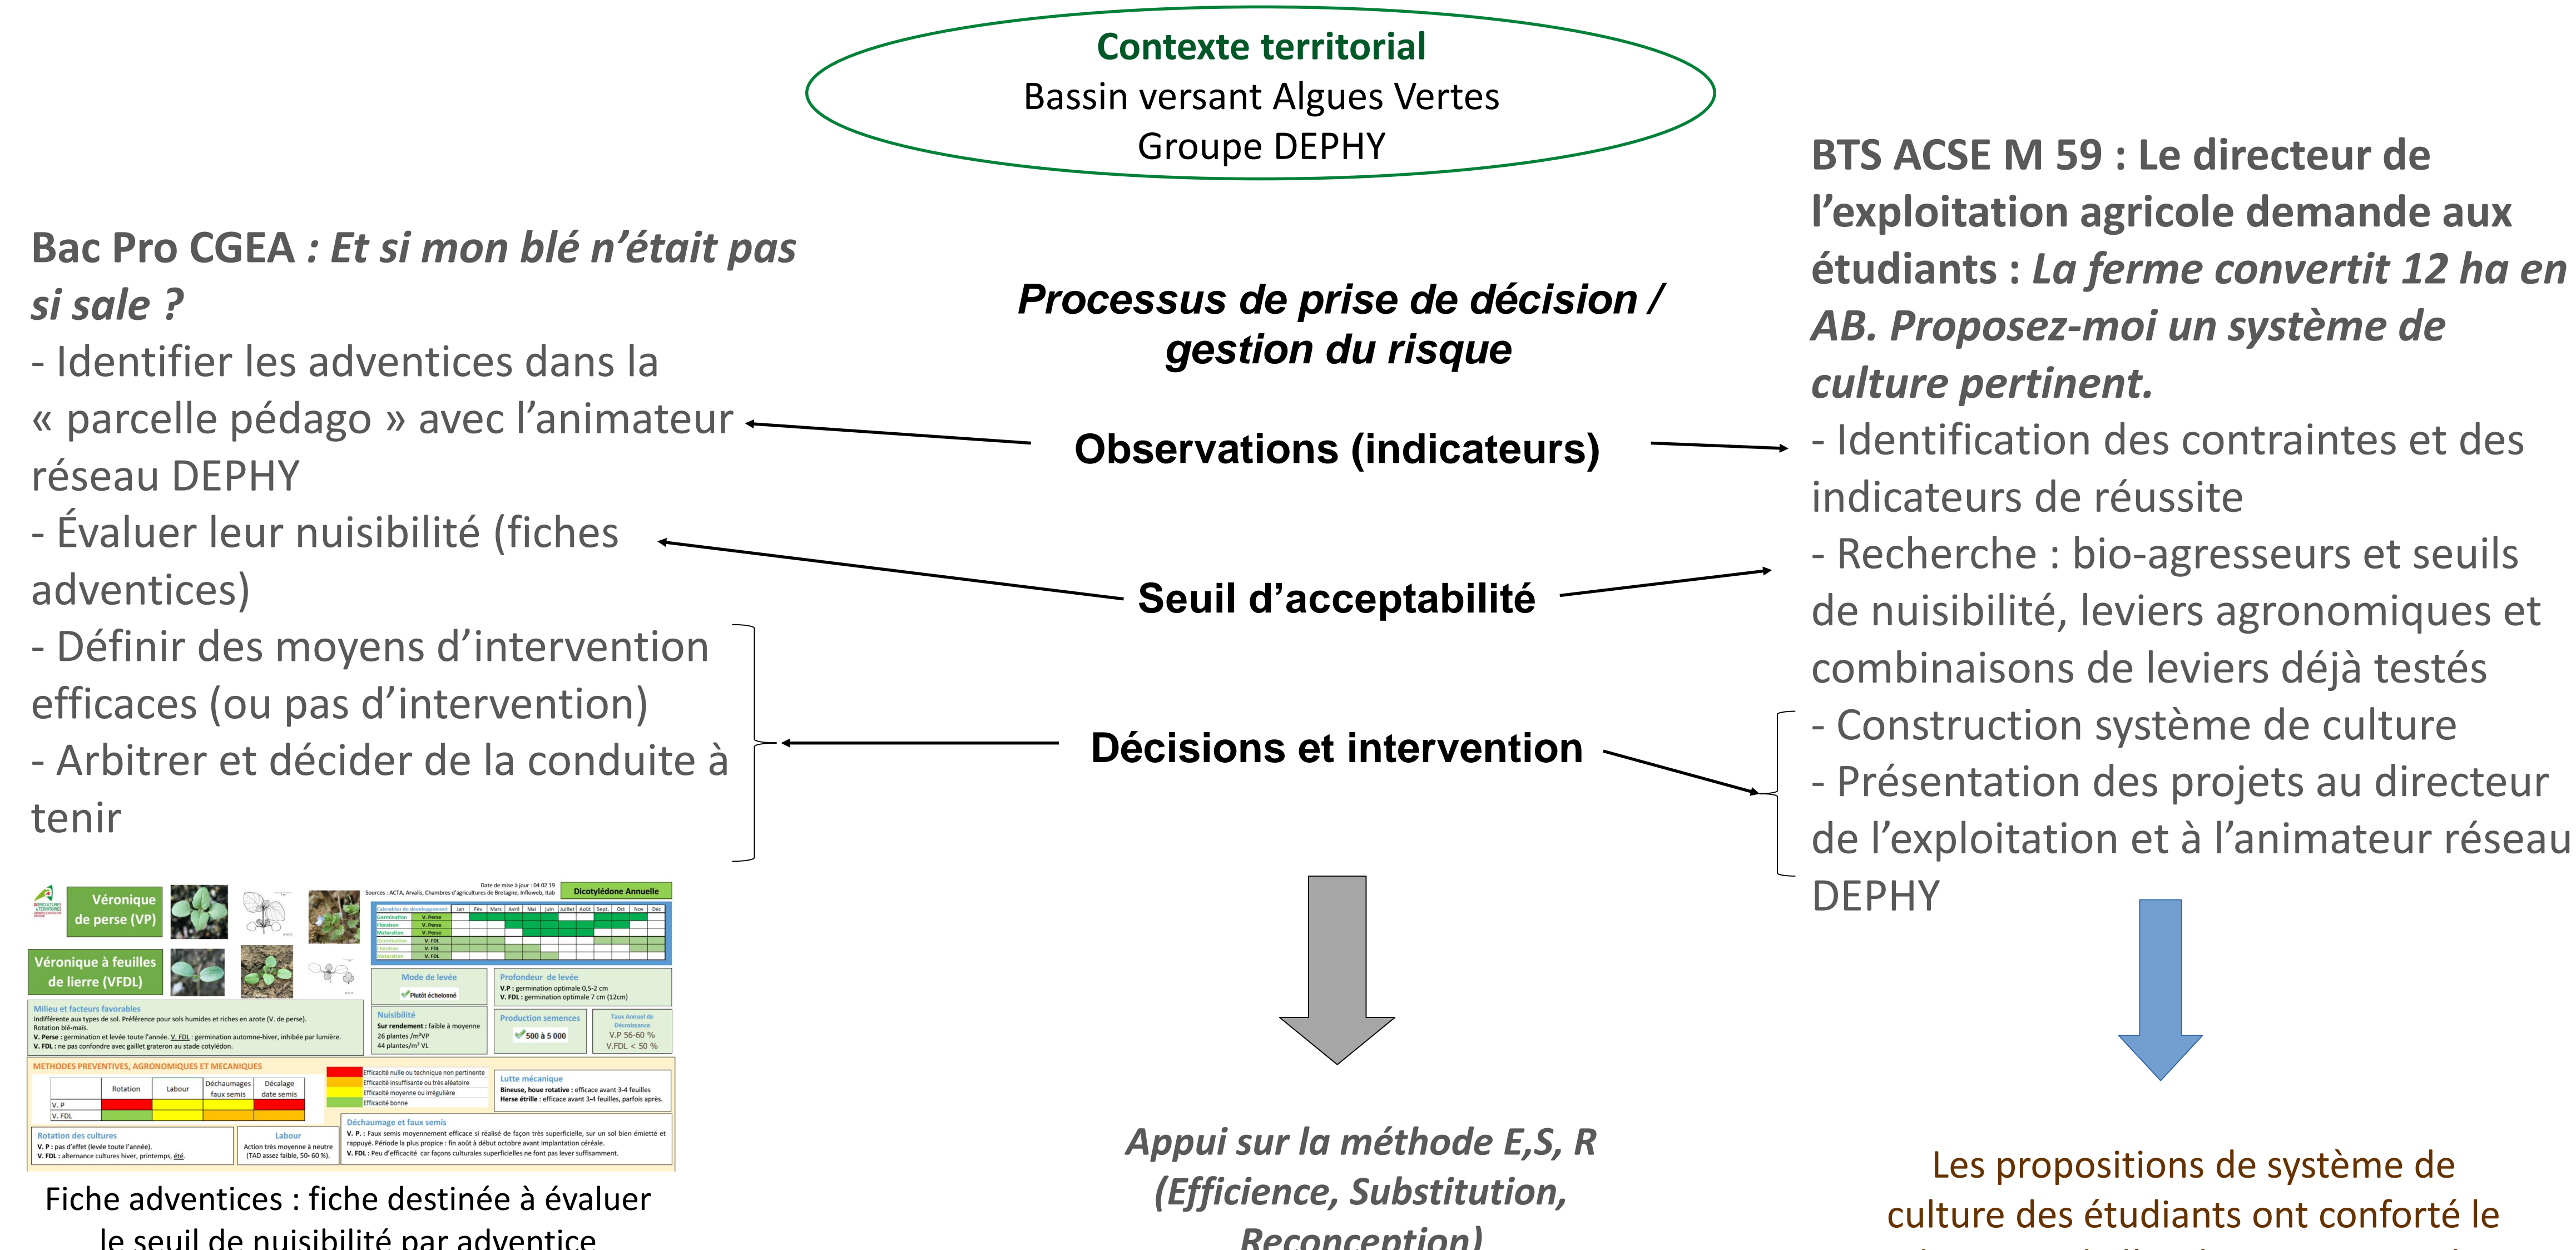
Contexte territorial
Bassin versant Algues Vertes
Groupe DEPHY

Bac Pro CGEA : Et si mon blé n'était pas si sale ?
- Identifier les adventices dans la « parcelle pédago » avec l'animateur réseau DEPHY
- Évaluer leur nuisibilité (fiches adventices)
- Définir des moyens d'intervention efficaces (ou pas d'intervention)
- Arbitrer et décider de la conduite à tenir

Processus de prise de décision / gestion du risque

Observations (indicateurs)

Seuil d'acceptabilité

Décisions et intervention

BTS ACSE M 59 : Le directeur de l'exploitation agricole demande aux étudiants : La ferme convertit 12 ha en AB. Proposez-moi un système de culture pertinent.
- Identification des contraintes et des indicateurs de réussite
- Recherche : bio-agresseurs et seuils de nuisibilité, leviers agronomiques et combinaisons de leviers déjà testés
- Construction système de culture
- Présentation des projets au directeur de l'exploitation et à l'animateur réseau DEPHY

Véronique de perse (VP)
Véronique à feuilles de lierre (VFDL)
Date de mise à jour : 04 02 19
Sources : ACTA, Arvalis, Chambres d'agricultures de Bretagne, Infloweb, Itab
Dicotylédone Annuelle
Mode de levée
Plutôt échelonné
Profondeur de levée
V.P : germination optimale 0,5-2 cm
V. FDL : germination optimale 7 cm (12cm)
Milieu et facteurs favorables
Nuisibilité
Sur rendement : faible à moyenne
26 plantes /m² VP
44 plantes/m² VL
Production semences
500 à 5 000
Taux Annuel de Décroissance
V.P 56-60 %
V.FDL < 50 %
METHODES PREVENTIVES, AGRONOMIQUES ET MECANIQUES
Rotation | Labour | Déchaumages faux semis | Décalage date semis
V. P
V. FDL
Lutte mécanique
Déchaumage et faux semis
Rotation des cultures
Labour

Fiche adventices : fiche destinée à évaluer le seuil de nuisibilité par adventice

Appui sur la méthode E,S, R (Efficience, Substitution, Reconception)

Les propositions de système de culture des étudiants ont conforté le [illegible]